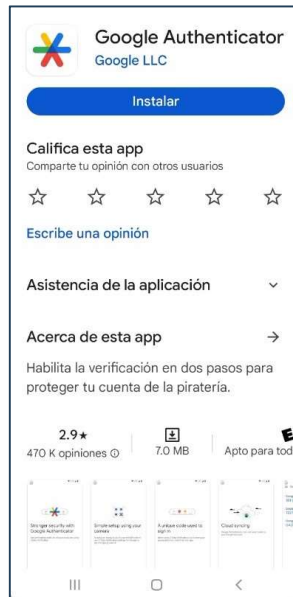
Google Authenticator
Google LLC

Instalar

Califica esta app
Comparte tu opinión con otros usuarios

Escribe una opinión

Asistencia de la aplicación

Acerca de esta app

Habilita la verificación en dos pasos para proteger tu cuenta de la piratería.

2.9★
470 K opiniones

7.0 MB

Apto para tod

Stronger security with Google Authenticator

Simple setup using your camera

A unique code used to sign in

Cloud syncing

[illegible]